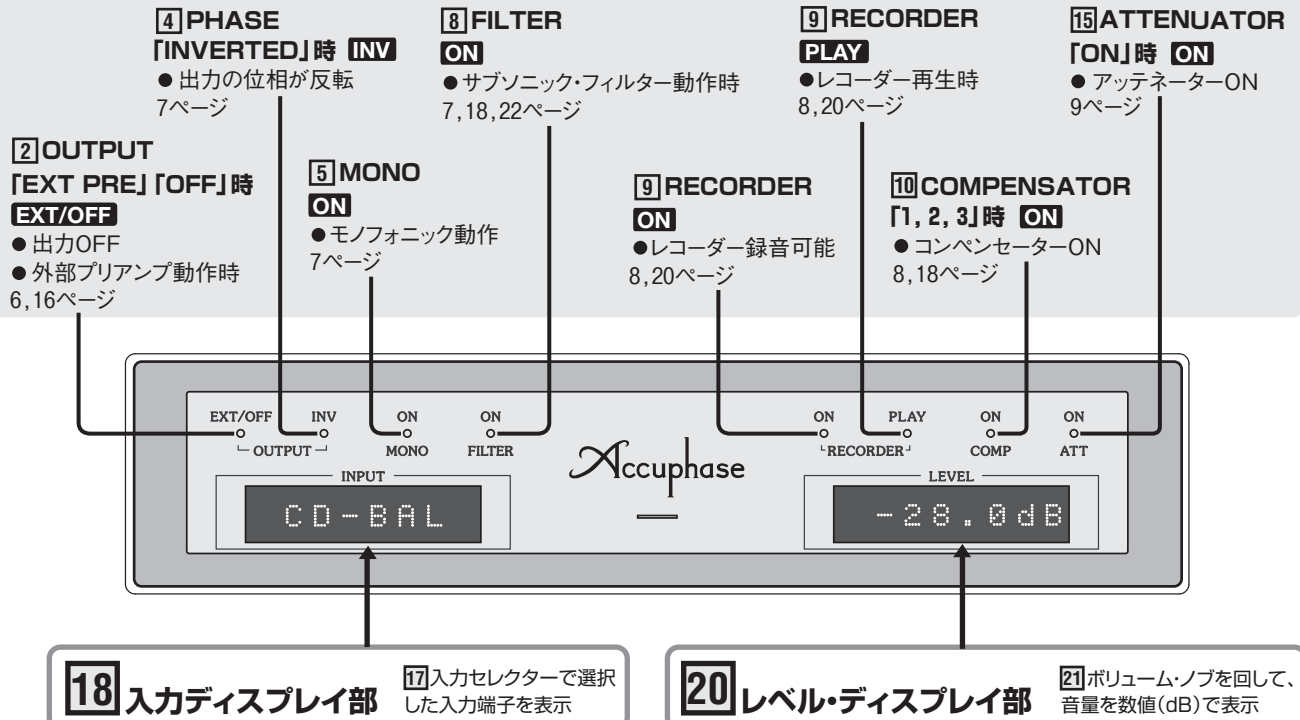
4 PHASE
「INVERTED」時 INV
● 出力の位相が反転
7ページ

8 FILTER
ON
● サブソニック・フィルター動作時
7,18,22ページ

9 RECORDER
PLAY
●レコーダー再生時
8,20ページ

15 ATTENUATOR
「ON」時 ON
● アッテネーターON
9ページ

2 OUTPUT
「EXT PRE」「OFF」時
EXT/OFF
● 出力OFF
● 外部プリアンプ動作時
6,16ページ

5 MONO
ON
● モノフォニック動作
7ページ

9 RECORDER
ON
●レコーダー録音可能
8,20ページ

10 COMPENSATOR
「1, 2, 3」時 ON
● コンペンセーターON
8,18ページ

EXT/OFF INV ON ON ON PLAY ON ON
OUTPUT MONO FILTER RECORDER COMP ATT

INPUT
CD-BAL

Accuphase

LEVEL
-28.0dB

18 入力ディスプレイ部
17 入力セレクターで選択した入力端子を表示

20 レベル・ディスプレイ部
21 ボリューム・ノブを回して、音量を数値(dB)で表示